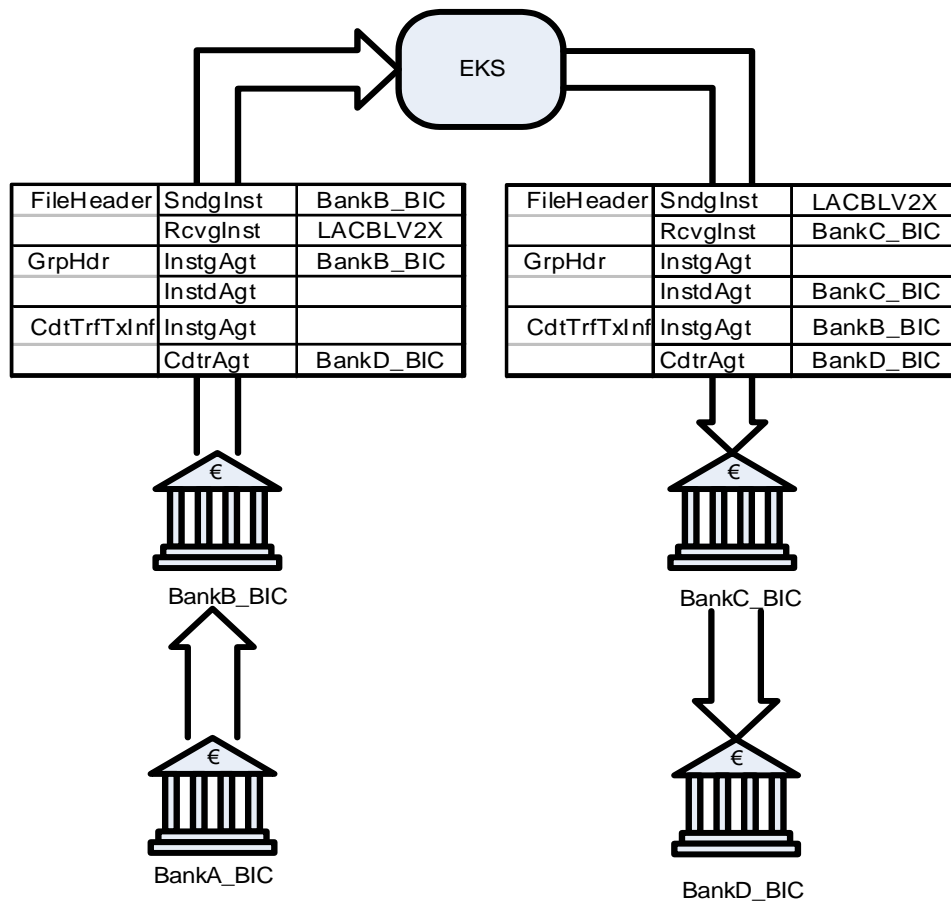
EKS

| FileHeader | SndgInst | BankB_BIC |
|---|---|---|
| | RcvgInst | LACBLV2X |
| GrpHdr | InstgAgt | BankB_BIC |
| | InstdAgt | |
| CdtTrfTxInf | InstgAgt | |
| | CdtrAgt | BankD_BIC |

| FileHeader | SndgInst | LACBLV2X |
|---|---|---|
| | RcvgInst | BankC_BIC |
| GrpHdr | InstgAgt | |
| | InstdAgt | BankC_BIC |
| CdtTrfTxInf | InstgAgt | BankB_BIC |
| | CdtrAgt | BankD_BIC |

€
BankB_BIC

€
BankA_BIC

€
BankC_BIC

€
BankD_BIC